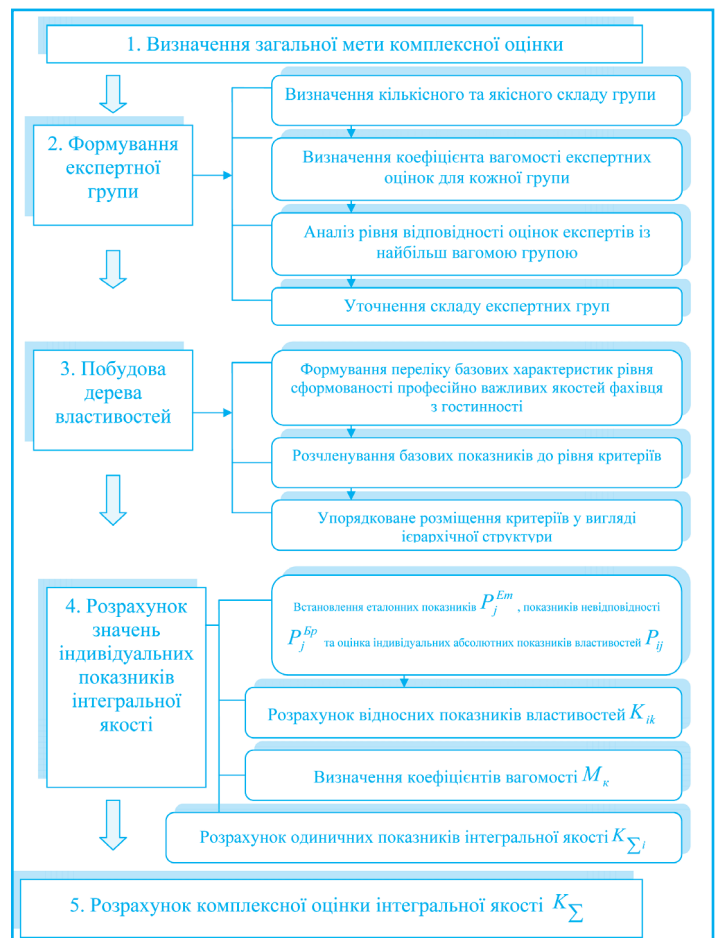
1. Визначення загальної мети комплексної оцінки

2. Формування експертної групи

Визначення кількісного та якісного складу групи

Визначення коефіцієнта вагомості експертних оцінок для кожної групи

Аналіз рівня відповідності оцінок експертів із найбільш вагомою групою

Уточнення складу експертних груп

3. Побудова дерева властивостей

Формування переліку базових характеристик рівня сформованості професійно важливих якостей фахівця з гостинності

Розчленування базових показників до рівня критеріїв

Упорядковане розміщення критеріїв у вигляді ієрархічної структури

4. Розрахунок значень індивідуальних показників інтегральної якості

Встановлення еталонних показників $P_j^{Em}$, показників невідповідності $P_j^{Бр}$ та оцінка індивідуальних абсолютних показників властивостей $P_{ij}$

Розрахунок відносних показників властивостей $K_{ik}$

Визначення коефіцієнтів вагомості $M_к$

Розрахунок одиничних показників інтегральної якості $K_{\sum l}$

5. Розрахунок комплексної оцінки інтегральної якості $K_{\sum}$